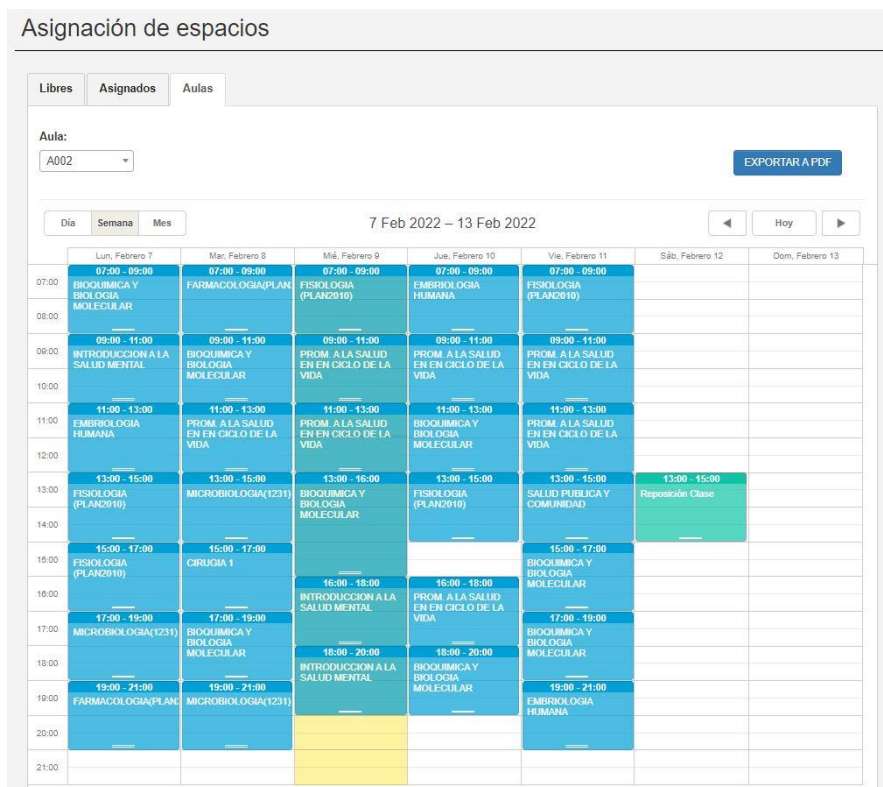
Asignación de espacios

Libres | Asignados | Aulas

Aula:
A002

EXPORTAR A PDF

Día | Semana | Mes

7 Feb 2022 – 13 Feb 2022

◄ | Hoy | ►

| | Lun, Febrero 7 | Mar, Febrero 8 | Mié, Febrero 9 | Jue, Febrero 10 | Vie, Febrero 11 | Sáb, Febrero 12 | Dom, Febrero 13 |
|---|---|---|---|---|---|---|---|
| 07:00 | 07:00 - 09:00 BIOQUIMICA Y BIOLOGIA MOLECULAR | 07:00 - 09:00 FARMACOLOGIA(PLAN | 07:00 - 09:00 FISIOLOGIA (PLAN2010) | 07:00 - 09:00 EMBRIOLOGIA HUMANA | 07:00 - 09:00 FISIOLOGIA (PLAN2010) | | |
| 08:00 | | | | | | | |
| 09:00 | 09:00 - 11:00 INTRODUCCION A LA SALUD MENTAL | 09:00 - 11:00 BIOQUIMICA Y BIOLOGIA MOLECULAR | 09:00 - 11:00 PROM. A LA SALUD EN EN CICLO DE LA VIDA | 09:00 - 11:00 PROM. A LA SALUD EN EN CICLO DE LA VIDA | 09:00 - 11:00 PROM. A LA SALUD EN EN CICLO DE LA VIDA | | |
| 10:00 | | | | | | | |
| 11:00 | 11:00 - 13:00 EMBRIOLOGIA HUMANA | 11:00 - 13:00 PROM. A LA SALUD EN EN CICLO DE LA VIDA | 11:00 - 13:00 PROM. A LA SALUD EN EN CICLO DE LA VIDA | 11:00 - 13:00 BIOQUIMICA Y BIOLOGIA MOLECULAR | 11:00 - 13:00 PROM. A LA SALUD EN EN CICLO DE LA VIDA | | |
| 12:00 | | | | | | | |
| 13:00 | 13:00 - 15:00 FISIOLOGIA (PLAN2010) | 13:00 - 15:00 MICROBIOLOGIA(1231) | 13:00 - 16:00 BIOQUIMICA Y BIOLOGIA MOLECULAR | 13:00 - 15:00 FISIOLOGIA (PLAN2010) | 13:00 - 15:00 SALUD PUBLICA Y COMUNIDAD | 13:00 - 15:00 Reposición Clase | |
| 14:00 | | | | | | | |
| 15:00 | 15:00 - 17:00 FISIOLOGIA (PLAN2010) | 15:00 - 17:00 CIRUGIA 1 | | | 15:00 - 17:00 BIOQUIMICA Y BIOLOGIA MOLECULAR | | |
| 16:00 | | | 16:00 - 18:00 INTRODUCCION A LA SALUD MENTAL | 16:00 - 18:00 PROM. A LA SALUD EN EN CICLO DE LA VIDA | | | |
| 17:00 | 17:00 - 19:00 MICROBIOLOGIA(1231) | 17:00 - 19:00 BIOQUIMICA Y BIOLOGIA MOLECULAR | | | 17:00 - 19:00 BIOQUIMICA Y BIOLOGIA MOLECULAR | | |
| 18:00 | | | 18:00 - 20:00 INTRODUCCION A LA SALUD MENTAL | 18:00 - 20:00 BIOQUIMICA Y BIOLOGIA MOLECULAR | | | |
| 19:00 | 19:00 - 21:00 FARMACOLOGIA(PLAN | 19:00 - 21:00 MICROBIOLOGIA(1231) | | | 19:00 - 21:00 EMBRIOLOGIA HUMANA | | |
| 20:00 | | | | | | | |
| 21:00 | | | | | | | |